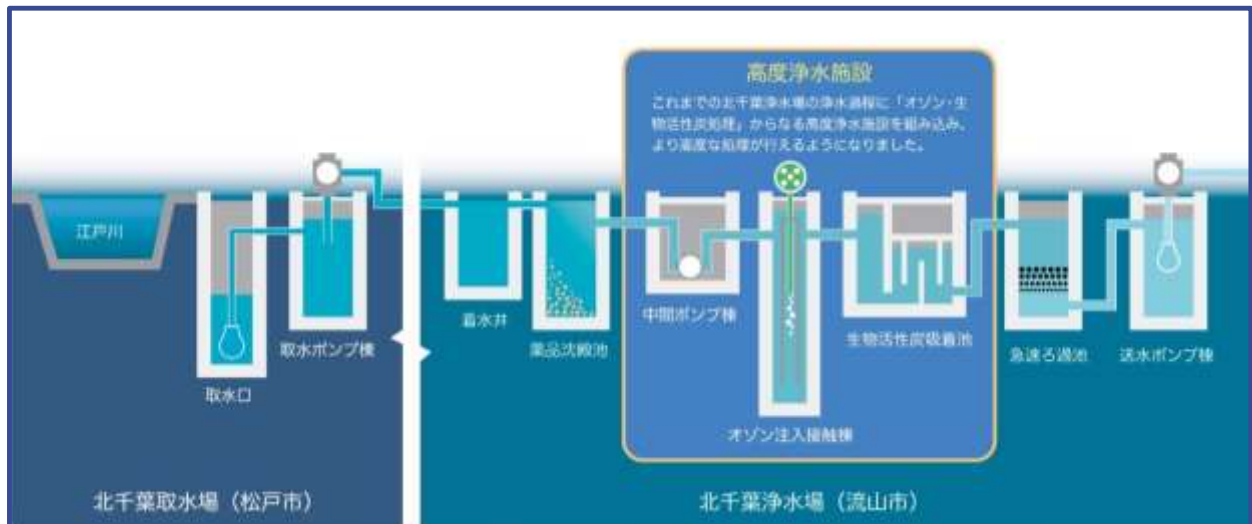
高度浄水施設

これまでの北千葉浄水場の浄水過程に「オゾン・生物活性炭処理」からなる高度浄水施設を組み込み、より高度な処理が行えるようになりました。

江戸川

取水口

取水ポンプ棟

着水井

薬品沈殿池

中間ポンプ棟

オゾン注入接触棟

生物活性炭吸着池

急速ろ過池

送水ポンプ棟

北千葉取水場（松戸市）

北千葉浄水場（流山市）